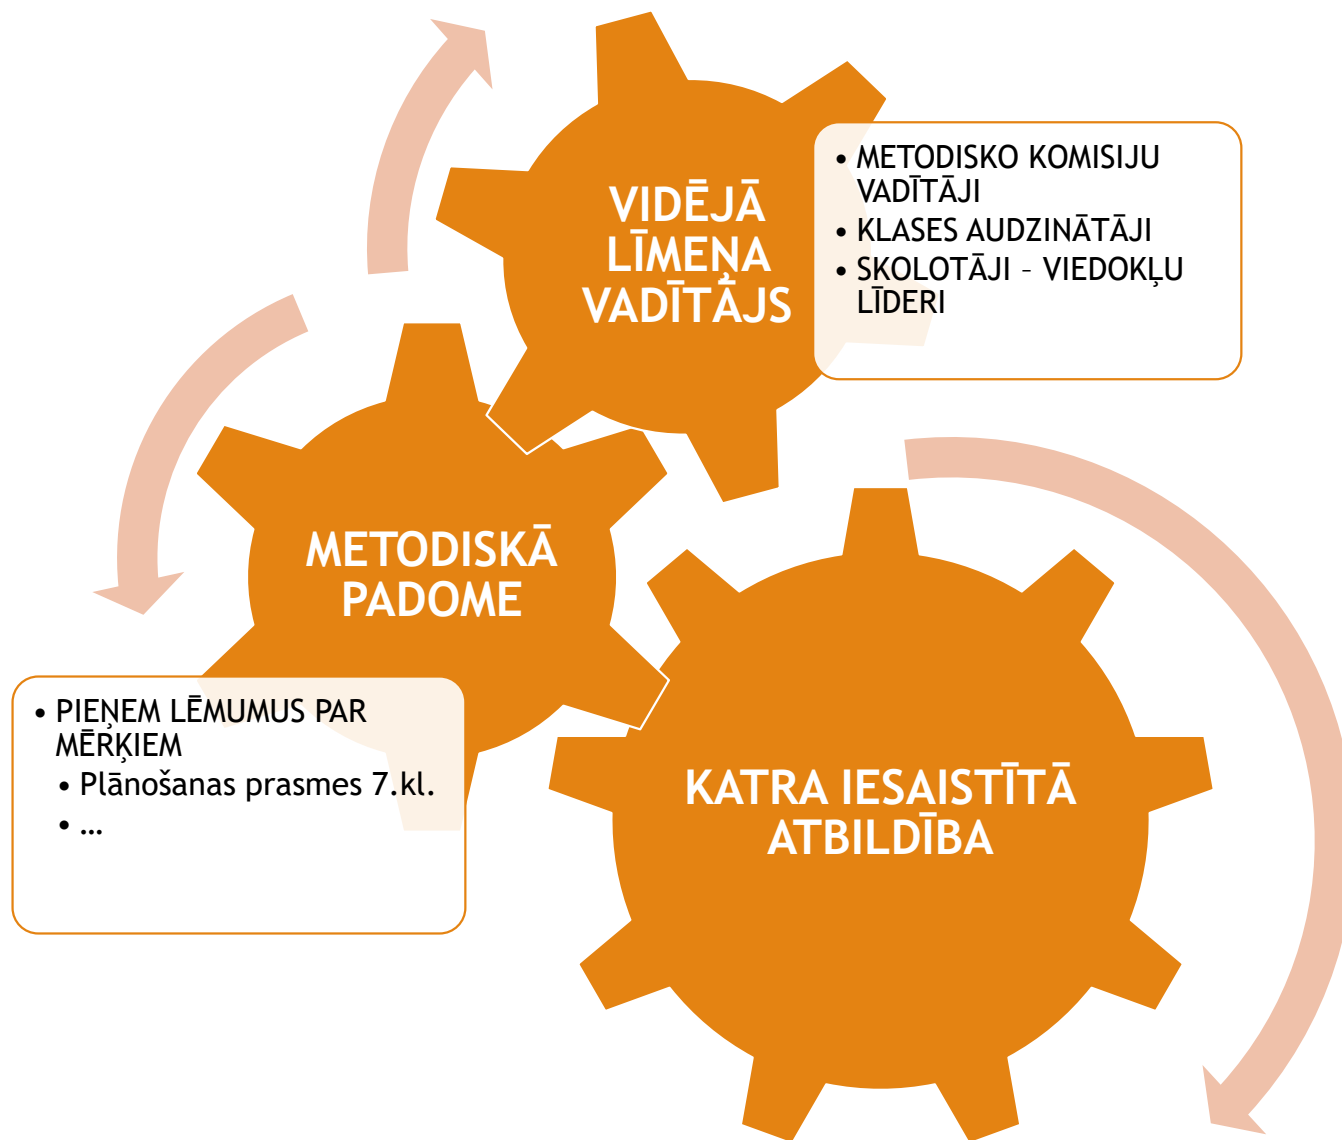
VIDĒJĀ LĪMEŅA VADĪTĀJS

• METODISKO KOMISIJU VADĪTĀJI
• KLASES AUDZINĀTĀJI
• SKOLOTĀJI – VIEDOKĻU LĪDERI

METODISKĀ PADOME

• PIEŅEM LĒMUMUS PAR MĒRĶIEM
• Plānošanas prasmes 7.kl.
• ...

KATRA IESAISTĪTĀ ATBILDĪBA